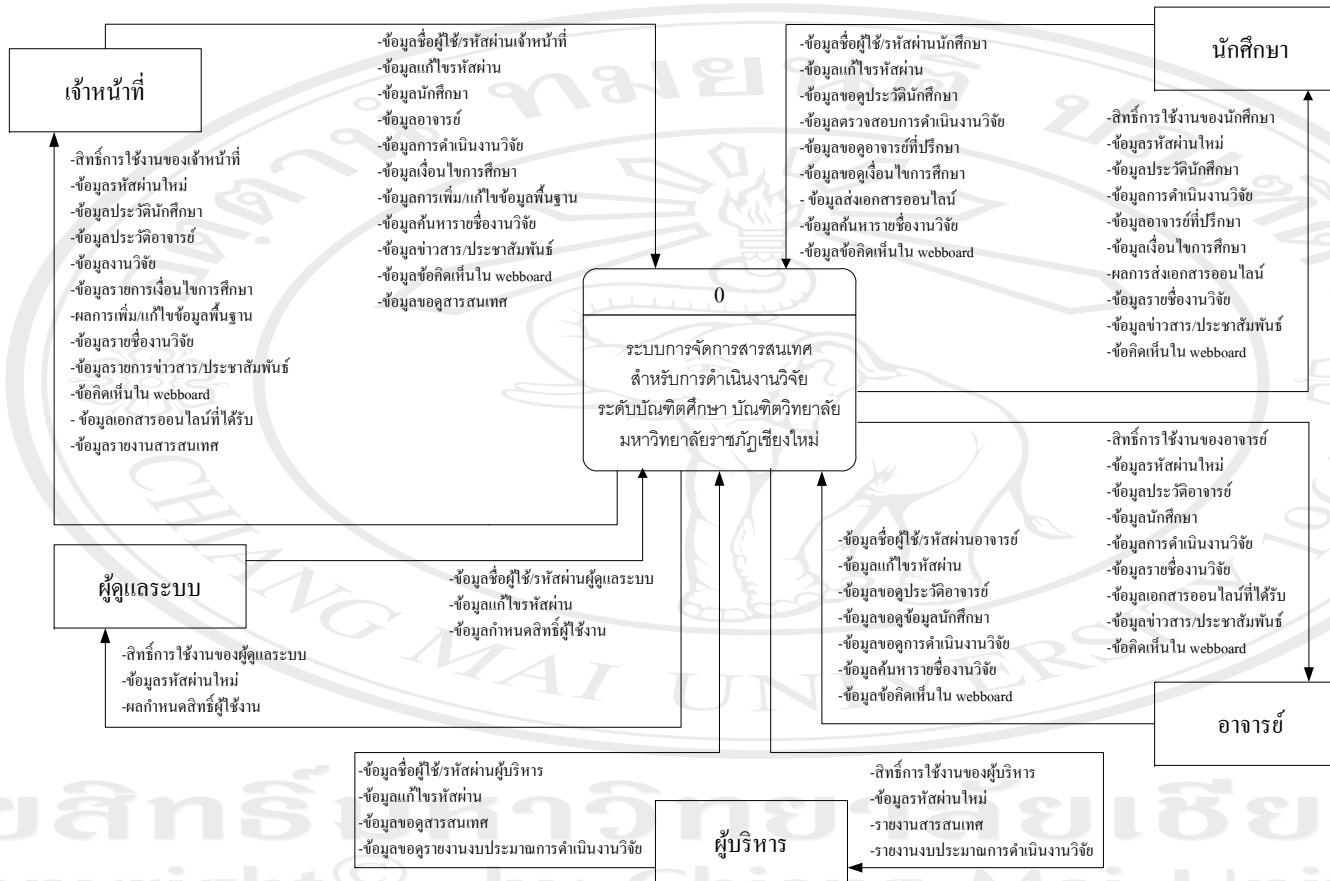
เจ้าหน้าที่

-ข้อมูลชื่อผู้ใช้/รหัสผ่านเจ้าหน้าที่
-ข้อมูลแก้ไขรหัสผ่าน
-ข้อมูลนักศึกษา
-ข้อมูลอาจารย์
-ข้อมูลการดำเนินงานวิจัย
-ข้อมูลเงื่อนไขการศึกษา
-ข้อมูลการเพิ่ม/แก้ไขข้อมูลพื้นฐาน
-ข้อมูลค้นหารายชื่องานวิจัย
-ข้อมูลข่าวสาร/ประชาสัมพันธ์
-ข้อมูลข้อคิดเห็นใน webboard
-ข้อมูลขอดูสารสนเทศ

-สิทธิ์การใช้งานของเจ้าหน้าที่
-ข้อมูลรหัสผ่านใหม่
-ข้อมูลประวัตินักศึกษา
-ข้อมูลประวัติอาจารย์
-ข้อมูลงานวิจัย
-ข้อมูลรายการเงื่อนไขการศึกษา
-ผลการเพิ่ม/แก้ไขข้อมูลพื้นฐาน
-ข้อมูลรายชื่องานวิจัย
-ข้อมูลรายการข่าวสาร/ประชาสัมพันธ์
-ข้อคิดเห็นใน webboard
- ข้อมูลเอกสารออนไลน์ที่ได้รับ
-ข้อมูลรายงานสารสนเทศ

-ข้อมูลชื่อผู้ใช้/รหัสผ่านนักศึกษา
-ข้อมูลแก้ไขรหัสผ่าน
-ข้อมูลขอดูประวัตินักศึกษา
-ข้อมูลตรวจสอบการดำเนินงานวิจัย
-ข้อมูลขอดูอาจารย์ที่ปรึกษา
-ข้อมูลขอดูเงื่อนไขการศึกษา
- ข้อมูลส่งเอกสารออนไลน์
-ข้อมูลค้นหารายชื่องานวิจัย
-ข้อมูลข้อคิดเห็นใน webboard

นักศึกษา

-สิทธิ์การใช้งานของนักศึกษา
-ข้อมูลรหัสผ่านใหม่
-ข้อมูลประวัตินักศึกษา
-ข้อมูลการดำเนินงานวิจัย
-ข้อมูลอาจารย์ที่ปรึกษา
-ข้อมูลเงื่อนไขการศึกษา
-ผลการส่งเอกสารออนไลน์
-ข้อมูลรายชื่องานวิจัย
-ข้อมูลข่าวสาร/ประชาสัมพันธ์
-ข้อคิดเห็นใน webboard

0

ระบบการจัดการสารสนเทศ สำหรับการดำเนินงานวิจัย ระดับบัณฑิตศึกษา บัณฑิตวิทยาลัย มหาวิทยาลัยราชภัฏเชียงใหม่

-สิทธิ์การใช้งานของอาจารย์
-ข้อมูลรหัสผ่านใหม่
-ข้อมูลประวัติอาจารย์
-ข้อมูลนักศึกษา
-ข้อมูลการดำเนินงานวิจัย
-ข้อมูลรายชื่องานวิจัย
-ข้อมูลเอกสารออนไลน์ที่ได้รับ
-ข้อมูลข่าวสาร/ประชาสัมพันธ์
-ข้อคิดเห็นใน webboard

-ข้อมูลชื่อผู้ใช้/รหัสผ่านอาจารย์
-ข้อมูลแก้ไขรหัสผ่าน
-ข้อมูลขอดูประวัติอาจารย์
-ข้อมูลขอดูข้อมูลนักศึกษา
-ข้อมูลขอดูการดำเนินงานวิจัย
-ข้อมูลค้นหารายชื่องานวิจัย
-ข้อมูลข้อคิดเห็นใน webboard

ผู้ดูแลระบบ

-ข้อมูลชื่อผู้ใช้/รหัสผ่านผู้ดูแลระบบ
-ข้อมูลแก้ไขรหัสผ่าน
-ข้อมูลกำหนดสิทธิ์ผู้ใช้งาน

-สิทธิ์การใช้งานของผู้ดูแลระบบ
-ข้อมูลรหัสผ่านใหม่
-ผลกำหนดสิทธิ์ผู้ใช้งาน

อาจารย์

-ข้อมูลชื่อผู้ใช้/รหัสผ่านผู้บริหาร
-ข้อมูลแก้ไขรหัสผ่าน
-ข้อมูลขอดูสารสนเทศ
-ข้อมูลขอดูรายงานงบประมาณการดำเนินงานวิจัย

ผู้บริหาร

-สิทธิ์การใช้งานของผู้บริหาร
-ข้อมูลรหัสผ่านใหม่
-รายงานสารสนเทศ
-รายงานงบประมาณการดำเนินงานวิจัย